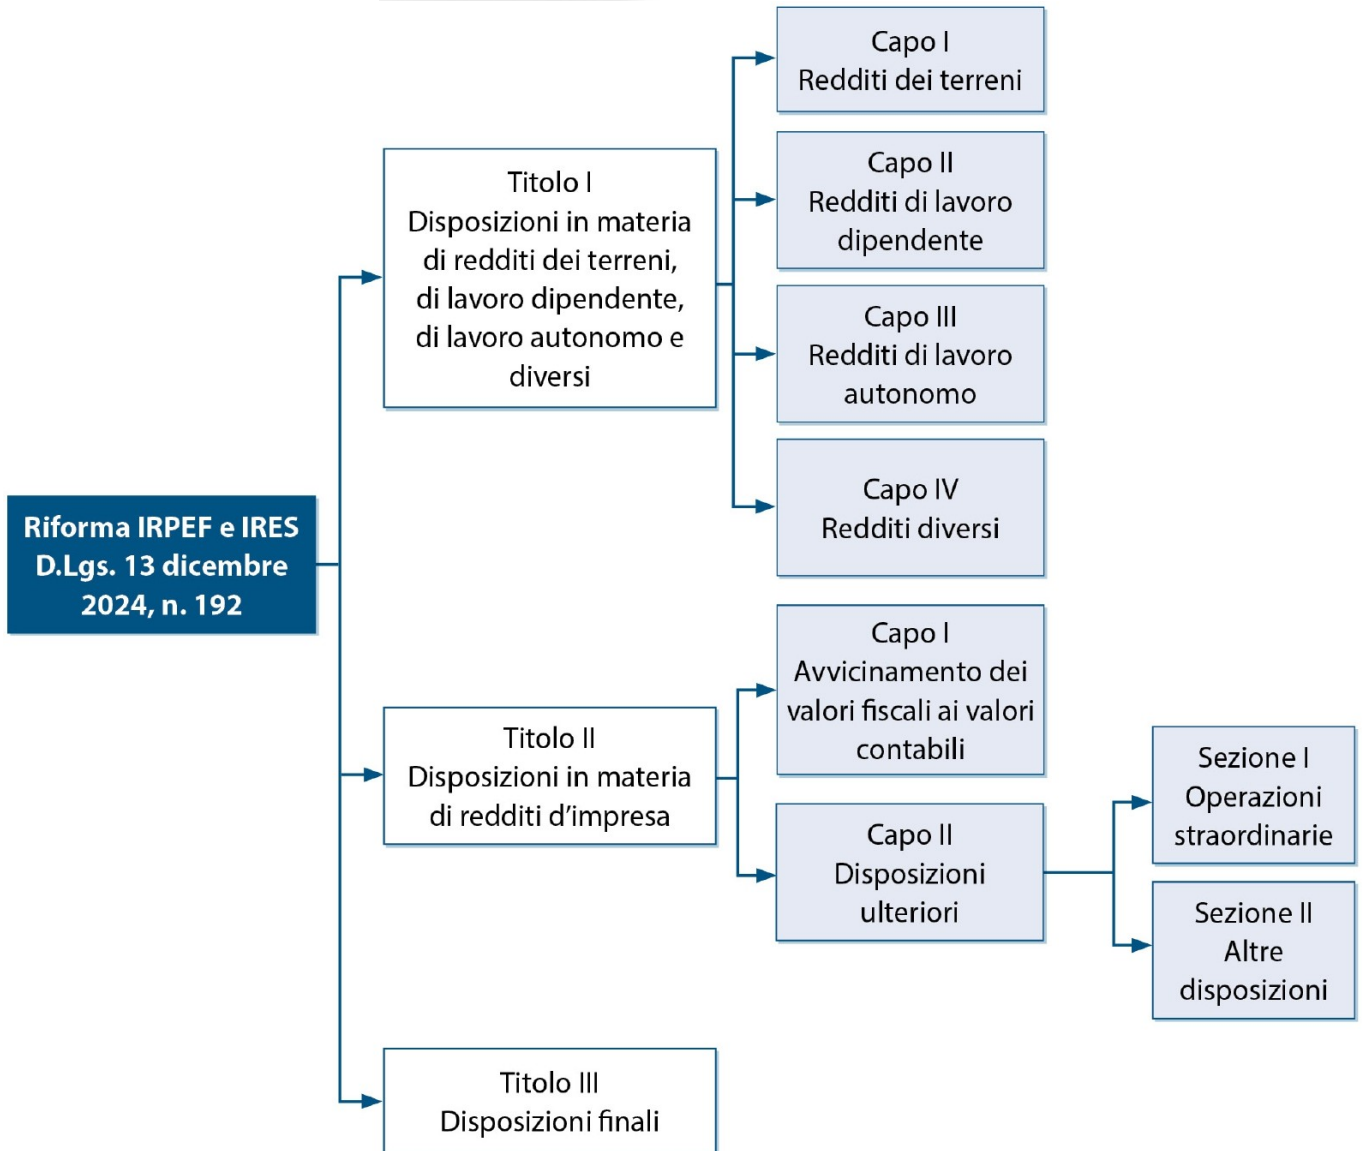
Riforma IRPEF e IRES D.Lgs. 13 dicembre 2024, n. 192

Titolo I
Disposizioni in materia di redditi dei terreni, di lavoro dipendente, di lavoro autonomo e diversi

Capo I
Redditi dei terreni

Capo II
Redditi di lavoro dipendente

Capo III
Redditi di lavoro autonomo

Capo IV
Redditi diversi

Titolo II
Disposizioni in materia di redditi d'impresa

Capo I
Avvicinamento dei valori fiscali ai valori contabili

Capo II
Disposizioni ulteriori

Sezione I
Operazioni straordinarie

Sezione II
Altre disposizioni

Titolo III
Disposizioni finali